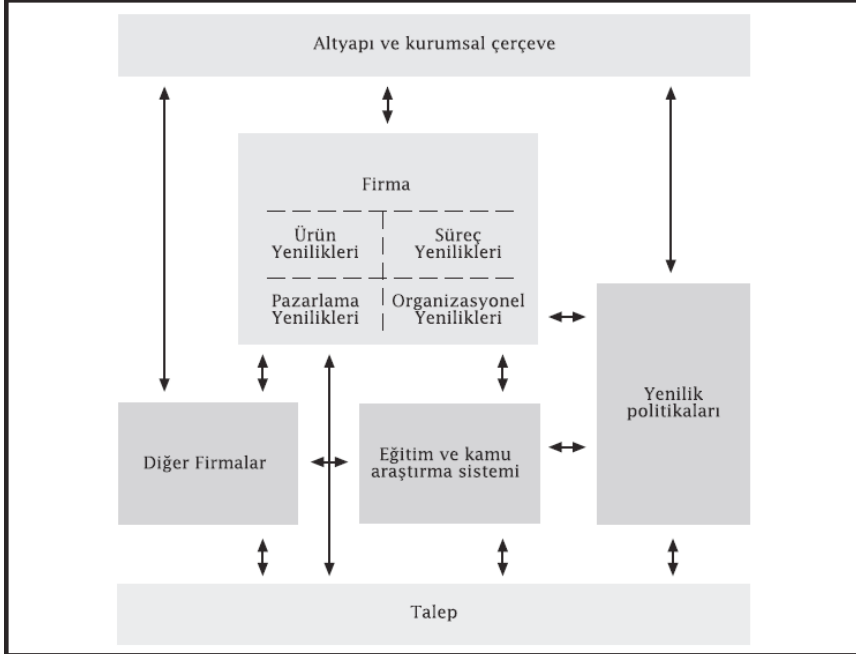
Altyapı ve kurumsal çerçeve

Firma

Ürün Yenilikleri

Süreç Yenilikleri

Pazarlama Yenilikleri

Organizasyonel Yenilikleri

Yenilik politikaları

Diğer Firmalar

Eğitim ve kamu araştırma sistemi

Talep